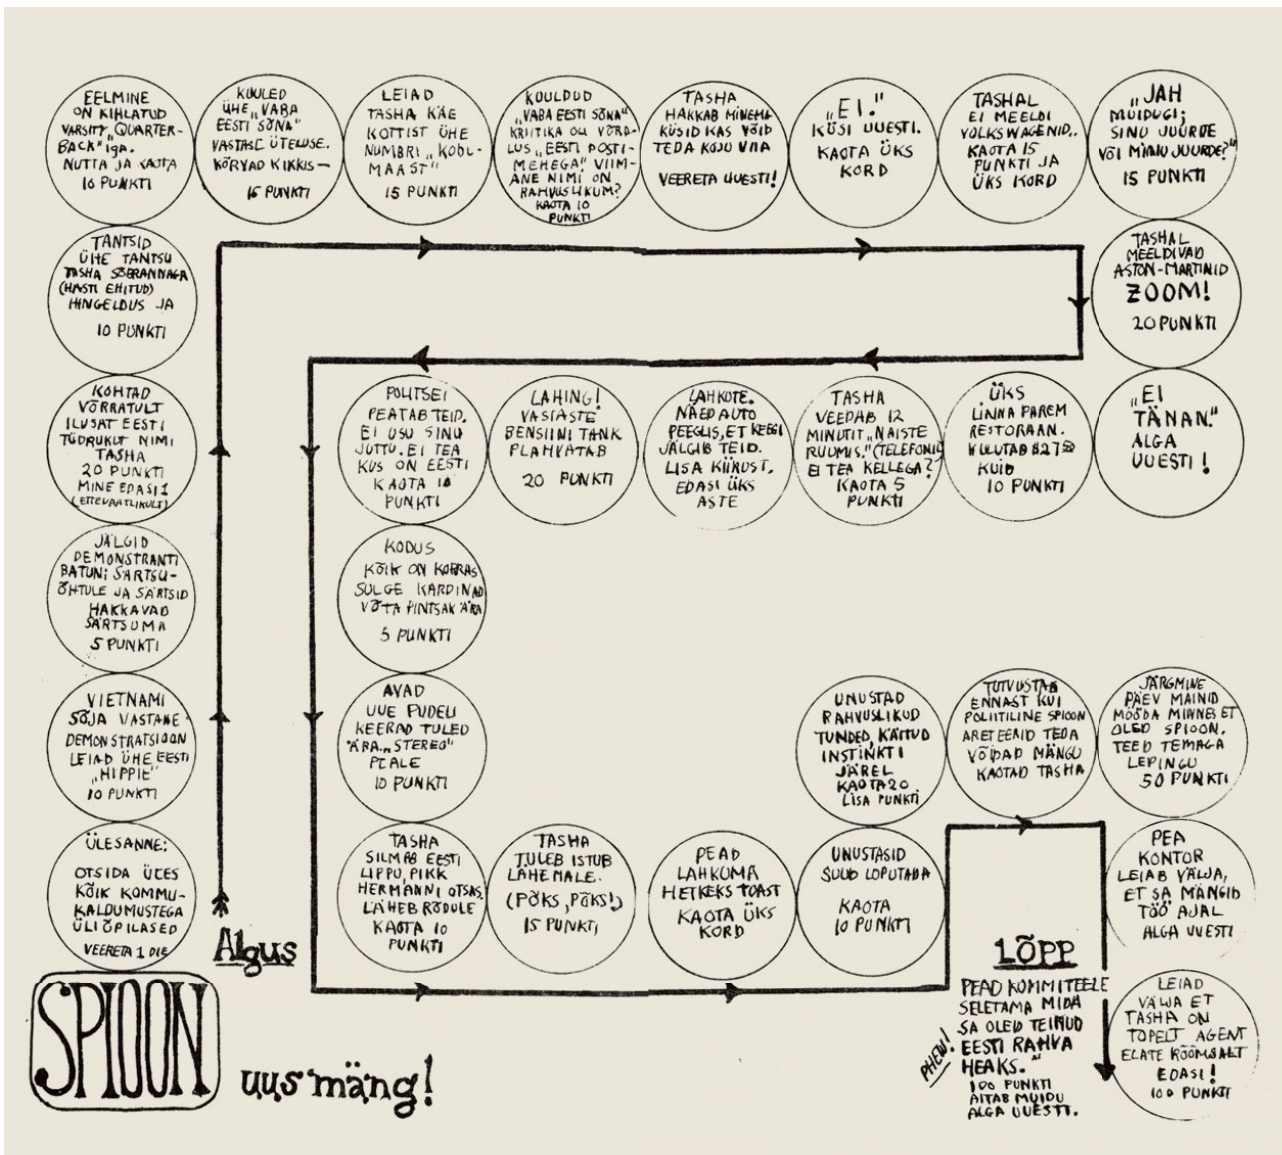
EELMINE ON KIHLATUD VARSITY „QUARTER-BACK"iga. NUTTA JA KAOTA 10 PUNKTI

KUULED ÜHE „VABA EESTI SÕNA" VASTASE ÜTLUSE. KÕRVAD KIKKIS — 15 PUNKTI

LEIAD TASHA KÄE KOTTIST ÜHE NUMBRI „KODU-MAAST" 15 PUNKTI

KUULDUD „VABA EESTI SÕNA" KRIITIKA OLI VÕRDLUS „EESTI POSTIMEHEGA" VIIMANE NIMI ON RAHVUSLIKUM? KAOTA 10 PUNKTI

TASHA HAKKAB MINEMA KÜSID KAS VÕID TEDA KOJU VIIA VEERETA UUESTI!

„EI." KÜSI UUESTI. KAOTA ÜKS KORD

TASHAL EI MEELDI VOLKSWAGENID. KAOTA 15 PUNKTI JA ÜKS KORD

„JAH MUIDUGI; SINU JUURDE VÕI MINU JUURDE?" 15 PUNKTI

TANTSID ÜHE TANTSU TASHA SÕBRANNAGA (HÄSTI EHITUD) HINGELDUS JA 10 PUNKTI

TASHAL MEELDIVAD ASTON-MARTINID ZOOM! 20 PUNKTI

KOHTAD VÕRRATULT ILUSAT EESTI TÜDRUKUT NIMI TASHA 20 PUNKTI MINE EDASI 1 (ETTEVAATLIKULT)

POLITSEI PEATAB TEID. EI USU SINU JUTTU. EI TEA KUS ON EESTI KAOTA 10 PUNKTI

LAHING! VASTASTE BENSIINI TANK PLAHVATAB 20 PUNKTI

LAHKOTE. NÄED AUTO PEEGLIS, ET KEEGI JÄLGIB TEID. LISA KIIRUST, EDASI ÜKS ASTE

TASHA VEEDAB 12 MINUTIT „NAISTE RUUMIS." (TELEFONIS) EI TEA KELLEGA? KAOTA 5 PUNKTI

ÜKS LINNA PAREM RESTORAAN. KULUTAD $27.50 KUID 10 PUNKTI

„EI TÄNAN." ALGA UUESTI!

JÄLGID DEMONSTRANTI BATUNI SÄRTSUÕHTULE JA SÄRTSID HAKKAVAD SÄRTSUMA 5 PUNKTI

KODUS KÕIK ON KORRAS SULGE KARDINAD VÕTA PINTSAK ÄRA 5 PUNKTI

VIETNAMI SÕJA VASTANE DEMONSTRATSIOON LEIAD ÜHE EESTI „HIPPIE" 10 PUNKTI

AVAD UUE PUDELI KEERAD TULED „ÄRA.." „STEREO" PEALE 10 PUNKTI

UNUSTAD RAHVUSLIKUD TUNDED, KÄITUD INSTINKTI JÄREL KAOTA 20 LISA PUNKTI

TUTVUSTAB ENNAST KUI POLIITILINE SPIOON ARETEERID TEDA VÕIDAD MÄNGU KAOTAD TASHA

JÄRGMINE PÄEV MAINID MÖÖDA MINNES ET OLED SPIOON. TEED TEMAGA LEPINGU 50 PUNKTI

ÜLESANNE: OTSIDA ÜLES KÕIK KOMMU-KALDUMUSTEGA ÜLIÕPILASED VEERETA 1 DIE

Algus

TASHA SILMAB EESTI LIPPU, PIKK HERMANNI OTSAS. LÄHEB RÕDULE KAOTA 10 PUNKTI

TASHA TULEB ISTUB LÄHEMALE. (PÕKS, PÕKS!) 15 PUNKTI

PEAD LAHKUMA HETKEKS TOAST KAOTA ÜKS KORD

UNUSTASID SUUD LOPUTADA KAOTA 10 PUNKTI

PEA KONTOR LEIAB VÄLJA, ET SA MÄNGID TÖÖ AJAL ALGA UUESTI

LÕPP

PEAD KOMMITEELE SELETAMA MIDA SA OLED TEINUD EESTI RAHVA HEAKS. 100 PUNKTI AITAB MUIDU ALGA UUESTI.

PHEW!

LEIAD VÄLJA ET TASHA ON TOPELT AGENT ELATE KOOSKÕLALT EDASI! 100 PUNKTI

SPIOON uus mäng!